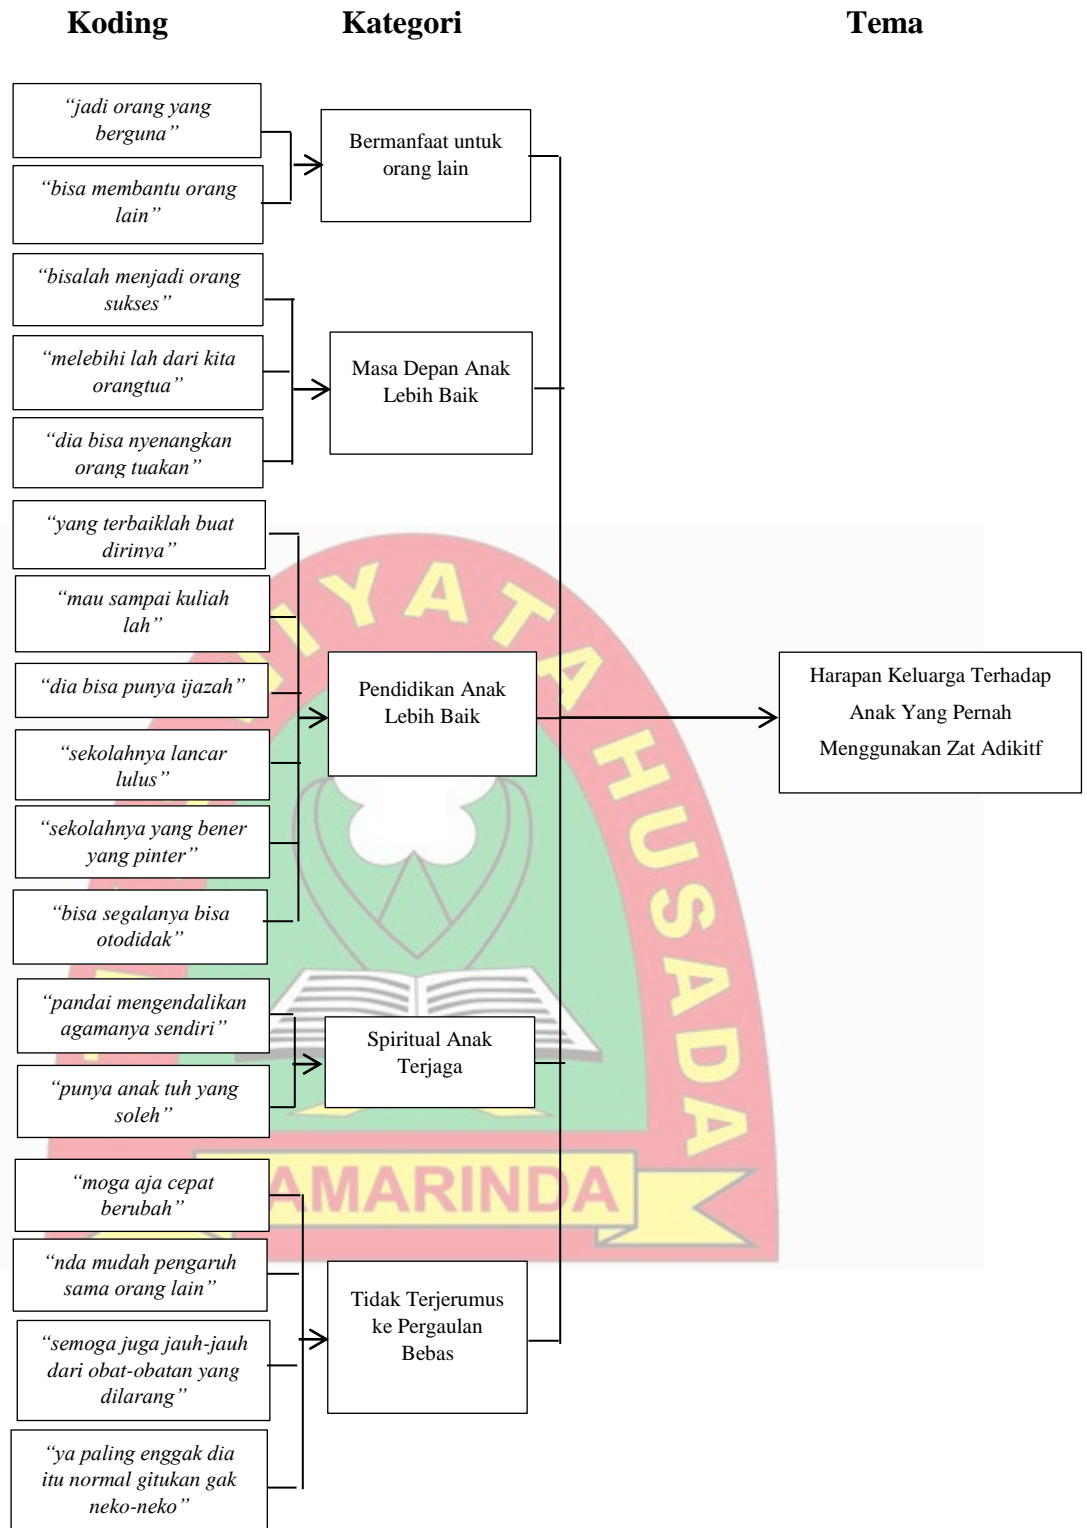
Koding

Kategori

Tema

"jadi orang yang berguna"

"bisa membantu orang lain"

Bermanfaat untuk orang lain

"bisalah menjadi orang sukses"

"melebihi lah dari kita orangtua"

"dia bisa nyenangkan orang tuakan"

Masa Depan Anak Lebih Baik

"yang terbaiklah buat dirinya"

"mau sampai kuliah lah"

"dia bisa punya ijazah"

"sekolahnya lancar lulus"

"sekolahnya yang bener yang pinter"

"bisa segalanya bisa otodidak"

Pendidikan Anak Lebih Baik

Harapan Keluarga Terhadap Anak Yang Pernah Menggunakan Zat Adikitf

"pandai mengendalikan agamanya sendiri"

"punya anak tuh yang soleh"

Spiritual Anak Terjaga

"moga aja cepat berubah"

"nda mudah pengaruh sama orang lain"

"semoga juga jauh-jauh dari obat-obatan yang dilarang"

"ya paling enggak dia itu normal gitukan gak neko-neko"

Tidak Terjerumus ke Pergaulan Bebas

SAMARINDA